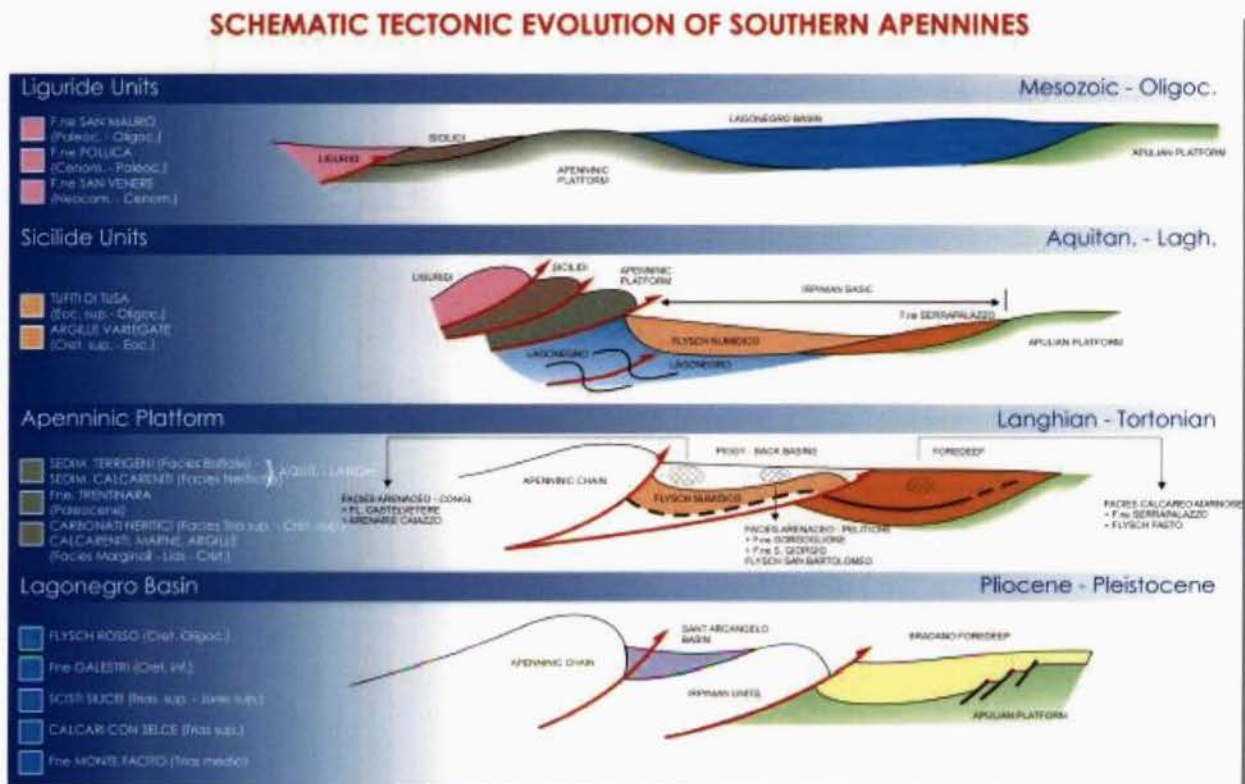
SCHEMATIC TECTONIC EVOLUTION OF SOUTHERN APENNINES

Liguride Units

Mesozoic - Oligoc.

F.ne SAN MAURO (Paleoc. - Oligoc.)
F.ne POLLICA (Cenom. - Paleoc.)
F.ne SAN VENERE (Neocom. - Cenom.)

LIGURIDI
SICILIDI
LAGONEGRO BASIN
APENNINIC PLATFORM
APULIAN PLATFORM

Sicilide Units

Aquitan. - Lagh.

TUFITI DI TUSA (Eoc. sup. - Oligoc.)
ARGILLE VAREGATE (Cret. sup. - Eoc.)

LIGURIDI
SICILIDI
APENNINIC PLATFORM
IRPINIAN BASIC
F.ne SERRAPALAZZO
FLYSCH NUMIDICO
LAGONEGRO
LAGONEGRO
APULIAN PLATFORM

Apenninic Platform

Langhian - Tortonian

SEDIM. TERRIGENI (Facies Bifido)
SEDIM. CALCARENITI (Facies Neritica)
AQUIT. - LANGH.
F.ne TRENTINARA (Paleocene)
CARBONATI NERITICI (Facies Trias sup. - Cret. sup.)
CALCARENITI, MARNE, ARGILLE (Facies Marginali - Lias - Cret.)

FACIES ARENACEO - CONGL.
• FL. CASTELVETERE
• ARENARIE CAIAZZO
APENNINIC CHAIN
PIGGY - BACK BASINS
FOREDEEP
FLYSCH SERASICO
FACIES ARENACEO - PELITICHE
• F.ne GORGOGLIONE
• F.ne S. GIORGIO
FLYSCH SAN BARTOLOMEO
FACIES CALCAREO-MARNOSE
• F.ne SERRAPALAZZO
• FLYSCH FAETO

Lagonegro Basin

Pliocene - Pleistocene

FLYSCH ROSSO (Cret. Oligoc.)
F.ne GALESTRI (Cret. inf.)
SCISTI SILICEI (Trias sup. - Jura sup.)
CALCARI CON SELCE (Trias sup.)
F.ne MONTE FACITO (Trias medio)

SANT ARCANGELO BASIN
BRADANO FOREDEEP
APENNINIC CHAIN
IRPINIAN UNITS
APULIAN PLATFORM